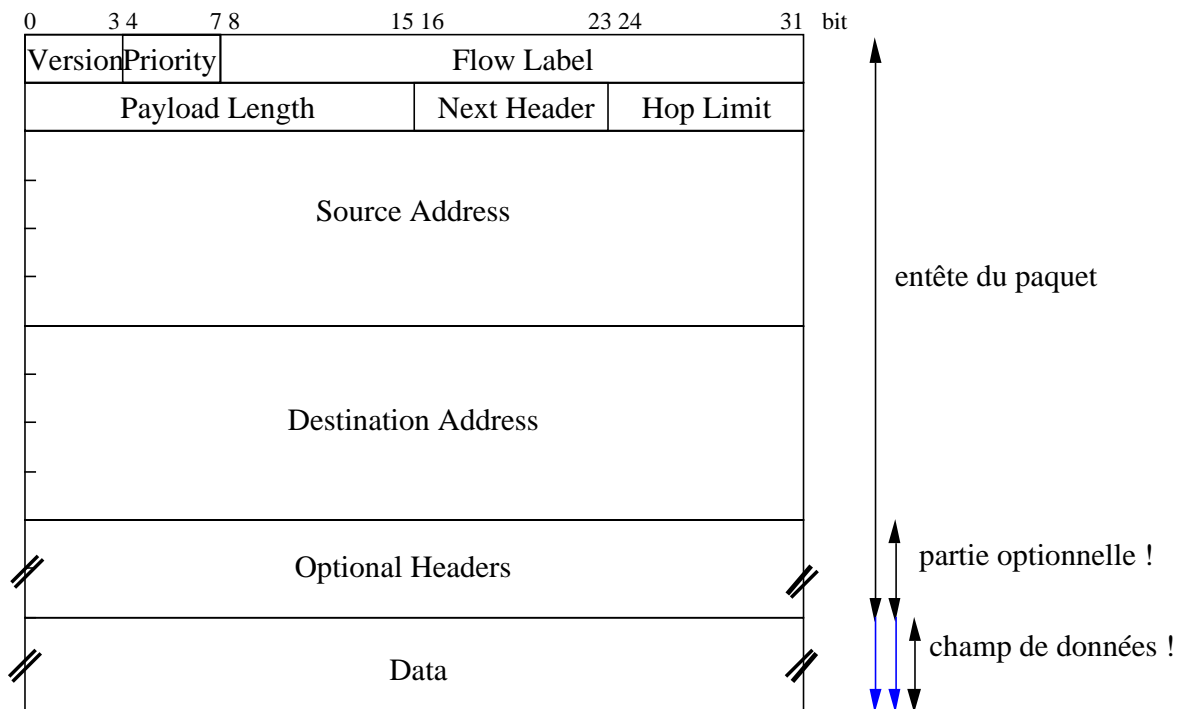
0 3 4 7 8 15 16 23 24 31 bit

| Version | Priority | Flow Label | | |
|---|---|---|---|---|
| Payload Length | | | Next Header | Hop Limit |

Source Address

Destination Address

Optional Headers

Data

entête du paquet

partie optionnelle !

champ de données !